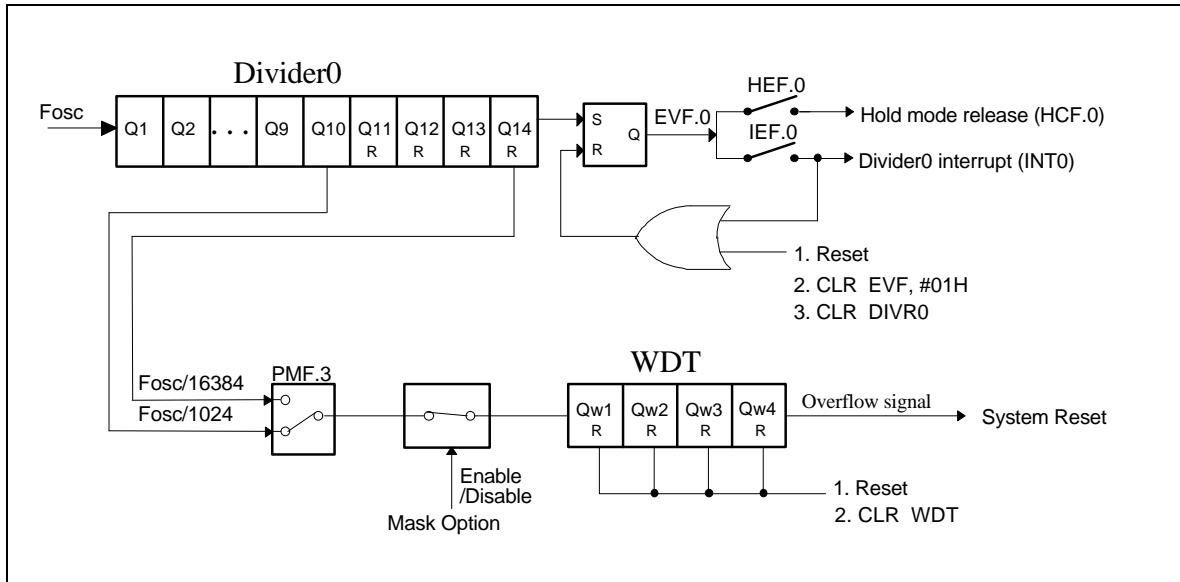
Divider0

Fosc

Q1 Q2 . . . Q9 Q10 Q11 R Q12 R Q13 R Q14 R

S R Q

EVF.0

HEF.0

IEF.0

Hold mode release (HCF.0)

Divider0 interrupt (INT0)

1. Reset
2. CLR EVF, #01H
3. CLR DIVR0

WDT

PMF.3

Fosc/16384

Fosc/1024

Qw1 R Qw2 R Qw3 R Qw4 R

Overflow signal

System Reset

Enable /Disable

Mask Option

1. Reset
2. CLR WDT